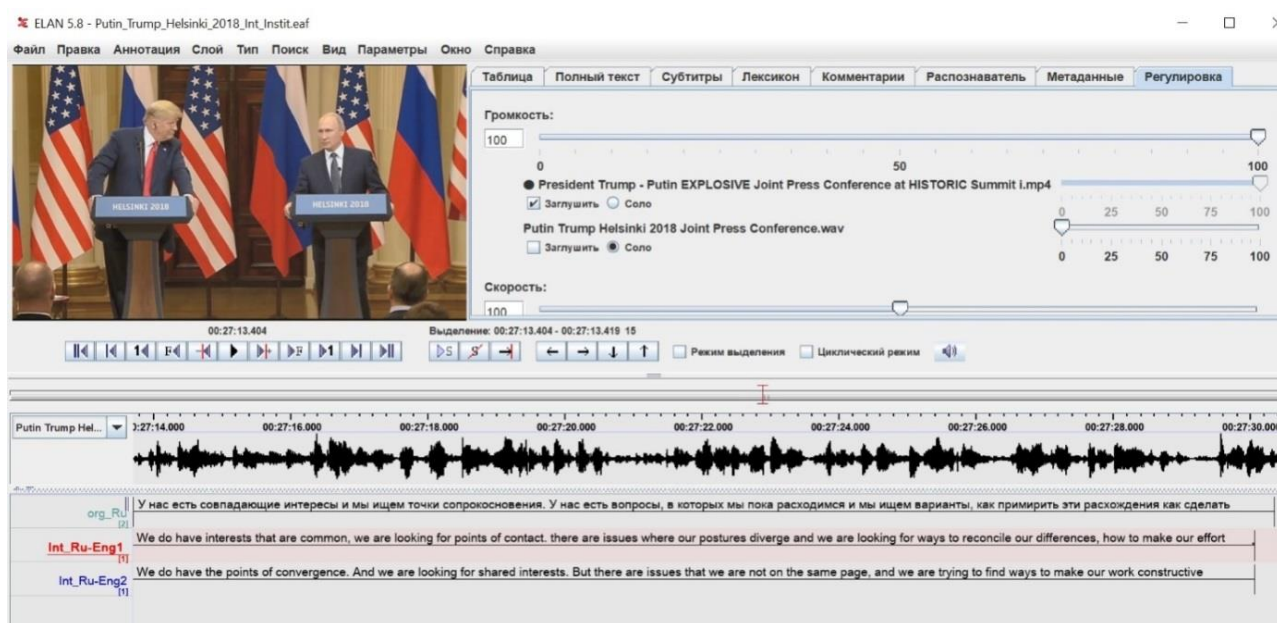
ELAN 5.8 - Putin_Trump_Helsinki_2018_Int_Instit.eaf

Файл Правка Аннотация Слой Тип Поиск Вид Параметры Окно Справка

HELSINKI 2018 HELSINKI 2018

Таблица | Полный текст | Субтитры | Лексикон | Комментарии | Распознаватель | Метаданные | Регулировка

Громкость:
100
0 50 100
President Trump - Putin EXPLOSIVE Joint Press Conference at HISTORIC Summit i.mp4
Заглушить Соло
0 25 50 75 100
Putin Trump Helsinki 2018 Joint Press Conference.wav
Заглушить Соло
0 25 50 75 100

Скорость:
100

00:27:13.404
Выделение: 00:27:13.404 - 00:27:13.419 15
Режим выделения Циклический режим

Putin Trump Hel...
0:27:14.000 00:27:16.000 00:27:18.000 00:27:20.000 00:27:22.000 00:27:24.000 00:27:26.000 00:27:28.000 00:27:30.000

org_Ru [2]
У нас есть совпадающие интересы и мы ищем точки сопрокосновения. У нас есть вопросы, в которых мы пока расходимся и мы ищем варианты, как примирить эти расхождения как сделать

Int_Ru-Eng1 [1]
We do have interests that are common, we are looking for points of contact. there are issues where our postures diverge and we are looking for ways to reconcile our differences, how to make our effort

Int_Ru-Eng2 [1]
We do have the points of convergence. And we are looking for shared interests. But there are issues that we are not on the same page, and we are trying to find ways to make our work constructive